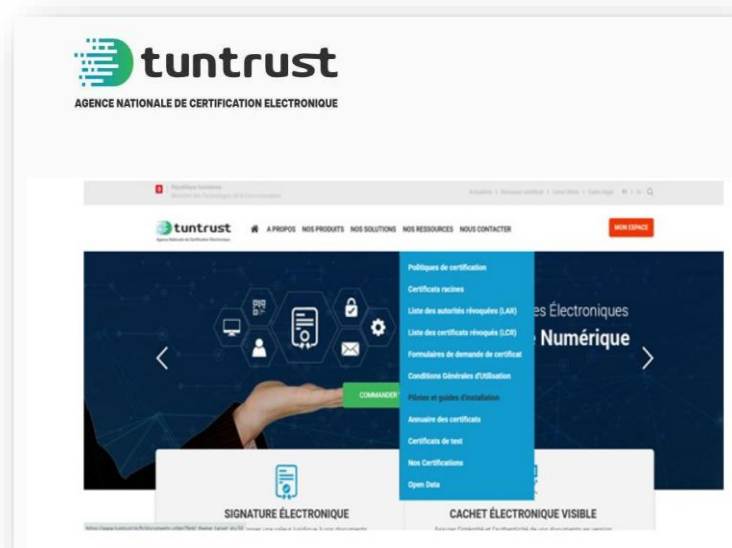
tuntrust
AGENCE NATIONALE DE CERTIFICATION ELECTRONIQUE

République tunisienne
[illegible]

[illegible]

tuntrust
Agence Nationale de Certification Electronique

A PROPOS NOS PRODUITS NOS SOLUTIONS NOS RESSOURCES NOUS CONTACTER

MON ESPACE

Politiques de certification
Certificats racines
Liste des autorités révoquées (LAR)
Liste des certificats révoqués (LCR)
Formulaires de demande de certificat
Conditions Générales d'Utilisation
Pilotes et guides d'installation
Annuaire des certificats
Certificats de test
Nos Certifications
Open Data

es Électroniques
Numérique

COMMANDER

SIGNATURE ÉLECTRONIQUE

CACHET ÉLECTRONIQUE VISIBLE

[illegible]